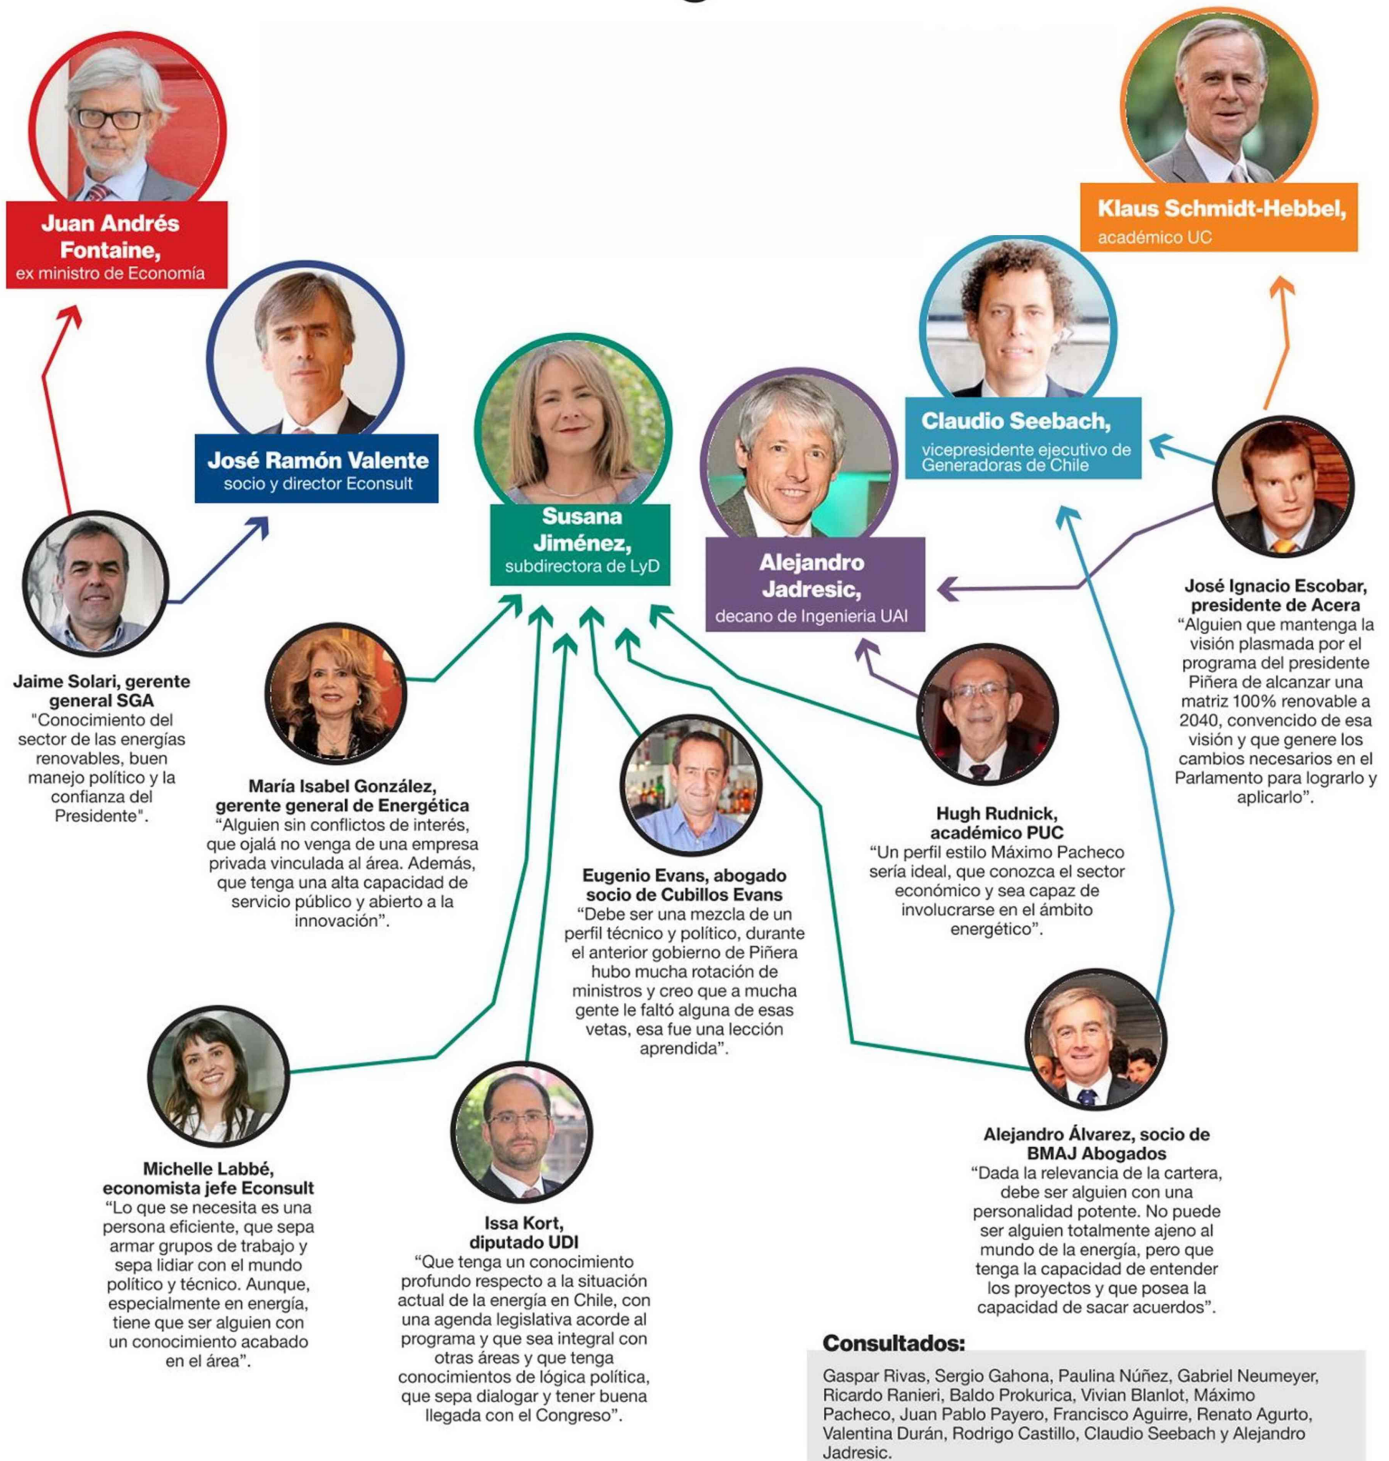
Juan Andrés Fontaine,
ex ministro de Economía

Klaus Schmidt-Hebbel,
académico UC

José Ramón Valente
socio y director Econsult

Susana Jiménez,
subdirectora de LyD

Alejandro Jadresic,
decano de Ingeniería UAI

Claudio Seebach,
vicepresidente ejecutivo de Generadoras de Chile

Jaime Solari, gerente general SGA
"Conocimiento del sector de las energías renovables, buen manejo político y la confianza del Presidente".

María Isabel González, gerente general de Energética
"Alguien sin conflictos de interés, que ojalá no venga de una empresa privada vinculada al área. Además, que tenga una alta capacidad de servicio público y abierto a la innovación".

Eugenio Evans, abogado socio de Cubillos Evans
"Debe ser una mezcla de un perfil técnico y político, durante el anterior gobierno de Piñera hubo mucha rotación de ministros y creo que a mucha gente le faltó alguna de esas vetas, esa fue una lección aprendida".

Hugh Rudnick, académico PUC
"Un perfil estilo Máximo Pacheco sería ideal, que conozca el sector económico y sea capaz de involucrarse en el ámbito energético".

José Ignacio Escobar, presidente de Acera
"Alguien que mantenga la visión plasmada por el programa del presidente Piñera de alcanzar una matriz 100% renovable a 2040, convencido de esa visión y que genere los cambios necesarios en el Parlamento para lograrlo y aplicarlo".

Michelle Labbé, economista jefe Econsult
"Lo que se necesita es una persona eficiente, que sepa armar grupos de trabajo y sepa lidiar con el mundo político y técnico. Aunque, especialmente en energía, tiene que ser alguien con un conocimiento acabado en el área".

Issa Kort, diputado UDI
"Que tenga un conocimiento profundo respecto a la situación actual de la energía en Chile, con una agenda legislativa acorde al programa y que sea integral con otras áreas y que tenga conocimientos de lógica política, que sepa dialogar y tener buena llegada con el Congreso".

Alejandro Álvarez, socio de BMAJ Abogados
"Dada la relevancia de la cartera, debe ser alguien con una personalidad potente. No puede ser alguien totalmente ajeno al mundo de la energía, pero que tenga la capacidad de entender los proyectos y que posea la capacidad de sacar acuerdos".

Consultados:
Gaspar Rivas, Sergio Gahona, Paulina Núñez, Gabriel Neumeyer, Ricardo Ranieri, Baldo Prokurica, Vivian Blanlot, Máximo Pacheco, Juan Pablo Payero, Francisco Aguirre, Renato Agurto, Valentina Durán, Rodrigo Castillo, Claudio Seebach y Alejandro Jadresic.